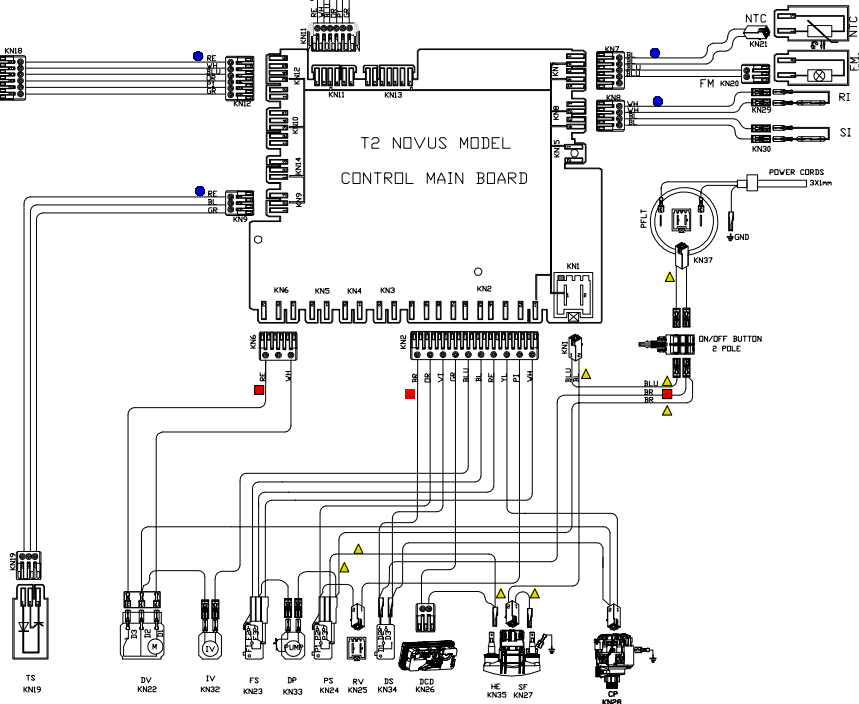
T2 NOVUS MODEL

CONTROL MAIN BOARD

KN18

RE
WH
BLU
BL
GR

KN12

KN11

KN13

KN10

KN14

KN9

RE
BL
GR

KN7

KN8

KN5

KN1

KN6

KN5

KN4

KN3

KN2

NTC

KN21

NTC

BL
BLU

FM

KN20

F.M.

WH
WH
BL
BL

KN29

RI

KN30

SI

POWER CORDS
3X1mm

PFLT

GND

KN37

ON/OFF BUTTON
2 POLE

BLU
BR
BR

KN6
RE
WH

KN2
BR
OR
VI
GR
BLU
BL
RE
YL
PI
WH

KN1
BLU
BR

KN19

TS
KN19

DV
KN22

IV
KN32

FS
KN23

DP
KN33

PUMP

PS
KN24

RV
KN25

DS
KN34

DCD
KN26

HE
KN35

SF
KN27

CP
KNPR